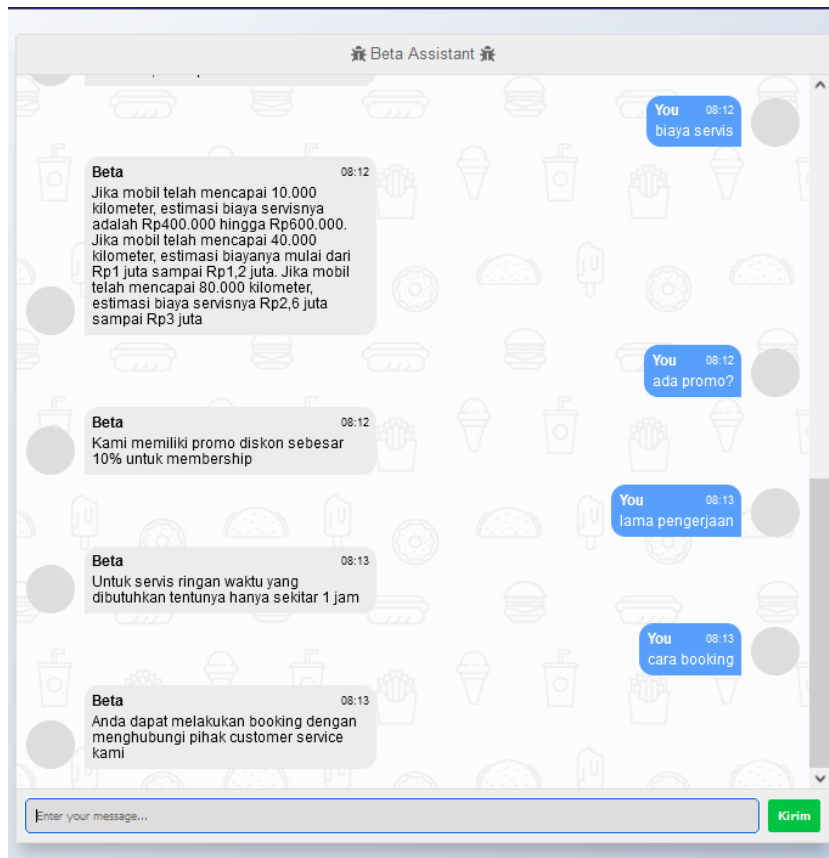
Beta Assistant

You 08:12
biaya servis

Beta 08:12
Jika mobil telah mencapai 10.000 kilometer, estimasi biaya servisnya adalah Rp400.000 hingga Rp600.000. Jika mobil telah mencapai 40.000 kilometer, estimasi biayanya mulai dari Rp1 juta sampai Rp1,2 juta. Jika mobil telah mencapai 80.000 kilometer, estimasi biaya servisnya Rp2,6 juta sampai Rp3 juta

You 08:12
ada promo?

Beta 08:12
Kami memiliki promo diskon sebesar 10% untuk membership

You 08:13
lama pengerjaan

Beta 08:13
Untuk servis ringan waktu yang dibutuhkan tentunya hanya sekitar 1 jam

You 08:13
cara booking

Beta 08:13
Anda dapat melakukan booking dengan menghubungi pihak customer service kami

Enter your message...

Kirim